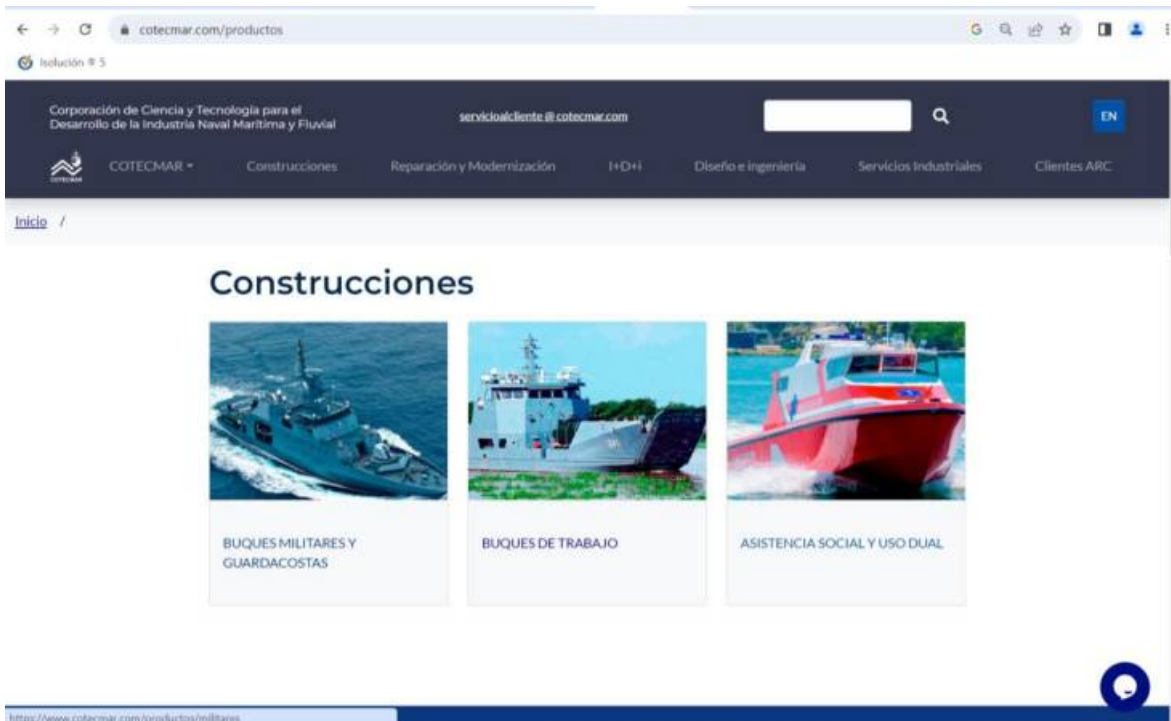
cotecmar.com/productos

Isolución ® 5

Corporación de Ciencia y Tecnología para el Desarrollo de la Industria Naval Marítima y Fluvial

servicioalcliente@cotecmar.com

EN

COTECMAR

COTECMAR ▾ Construcciones Reparación y Modernización I+D+i Diseño e ingeniería Servicios Industriales Clientes ARC

Inicio /

Construcciones

BUQUES MILITARES Y GUARDACOSTAS

BUQUES DE TRABAJO

ASISTENCIA SOCIAL Y USO DUAL

https://www.cotecmar.com/productos/militares